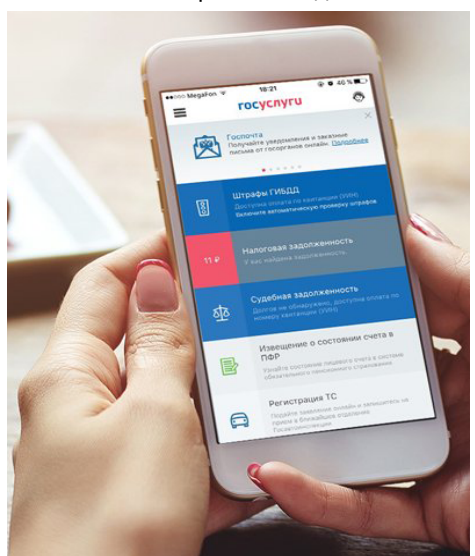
MegaFon 10:21 46 %

госуслуги

Госпочта
Получайте уведомления и заказные письма от госорганов онлайн. Подробнее

Штрафы ГИБДД
Доступна оплата по квитанции (УИН)
Включите автоматическую проверку штрафов

11 ₽
Налоговая задолженность
У вас найдена задолженность

Судебная задолженность
Долгов не обнаружено, доступна оплата по номеру квитанции (УИН)

Извещение о состоянии счета в ПФР
Узнайте состояние вашего счета в системе обязательного пенсионного страхования

Регистрация ТС
Подайте заявление онлайн и запишитесь на прием в ближайшее отделение Госавтоинспекции